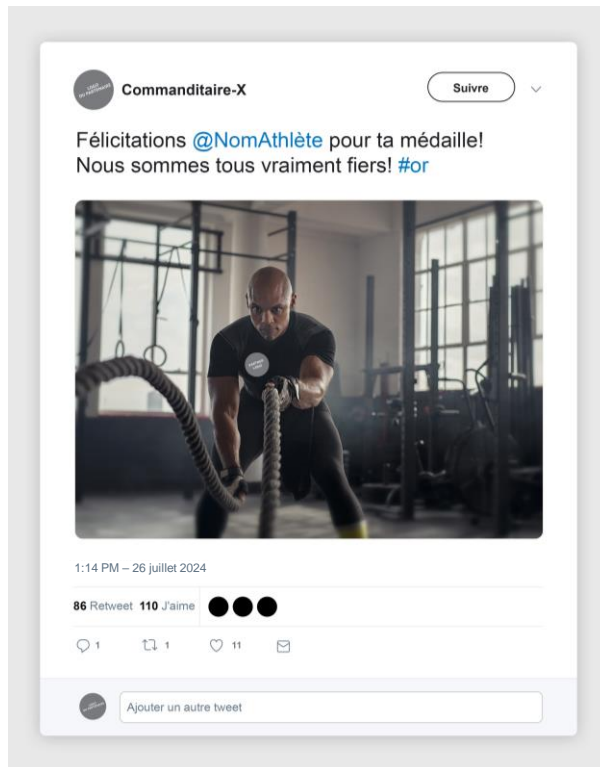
LOGO DU PARTENAIRE

Commanditaire-X

Suivre

Félicitations @NomAthlète pour ta médaille! Nous sommes tous vraiment fiers! #or

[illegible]

1:14 PM – 26 juillet 2024

86 Retweet 110 J'aime

1 1 11

Ajouter un autre tweet